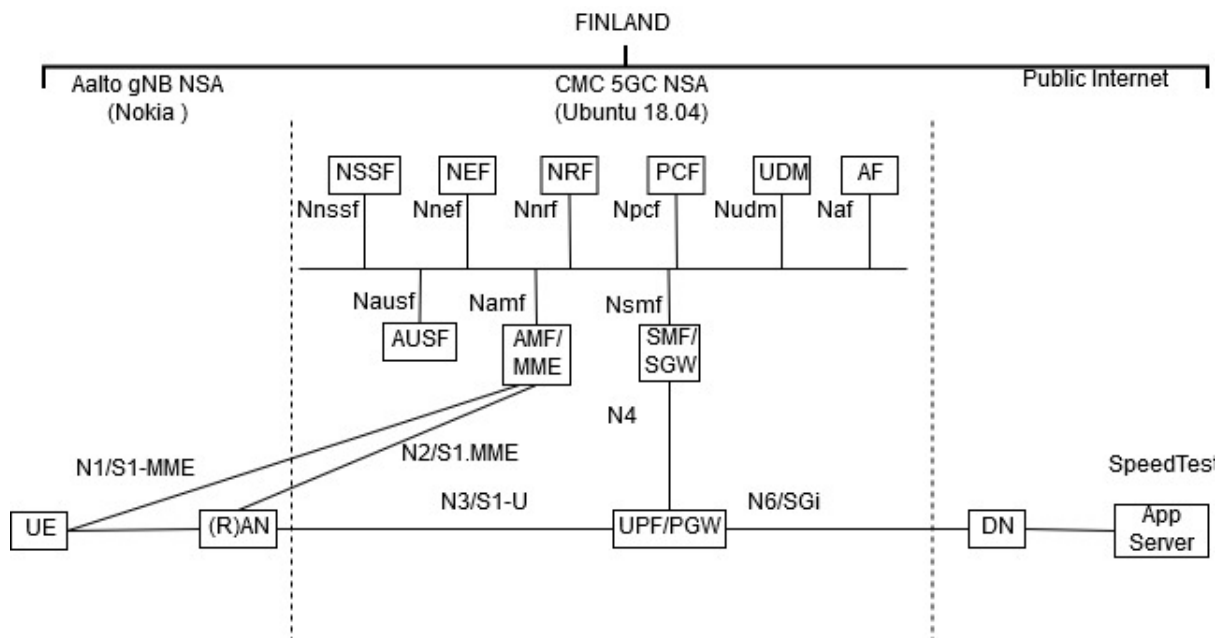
FINLAND

Aalto gNB NSA
(Nokia )

CMC 5GC NSA
(Ubuntu 18.04)

Public Internet

NSSF
Nnssf
NEF
Nnef
NRF
Nnrf
PCF
Npcf
UDM
Nudm
AF
Naf

Nausf
AUSF
Namf
AMF/
MME
Nsmf
SMF/
SGW

N4

N1/S1-MME

N2/S1.MME

SpeedTest

N3/S1-U

N6/SGi

UE
(R)AN
UPF/PGW
DN
App
Server